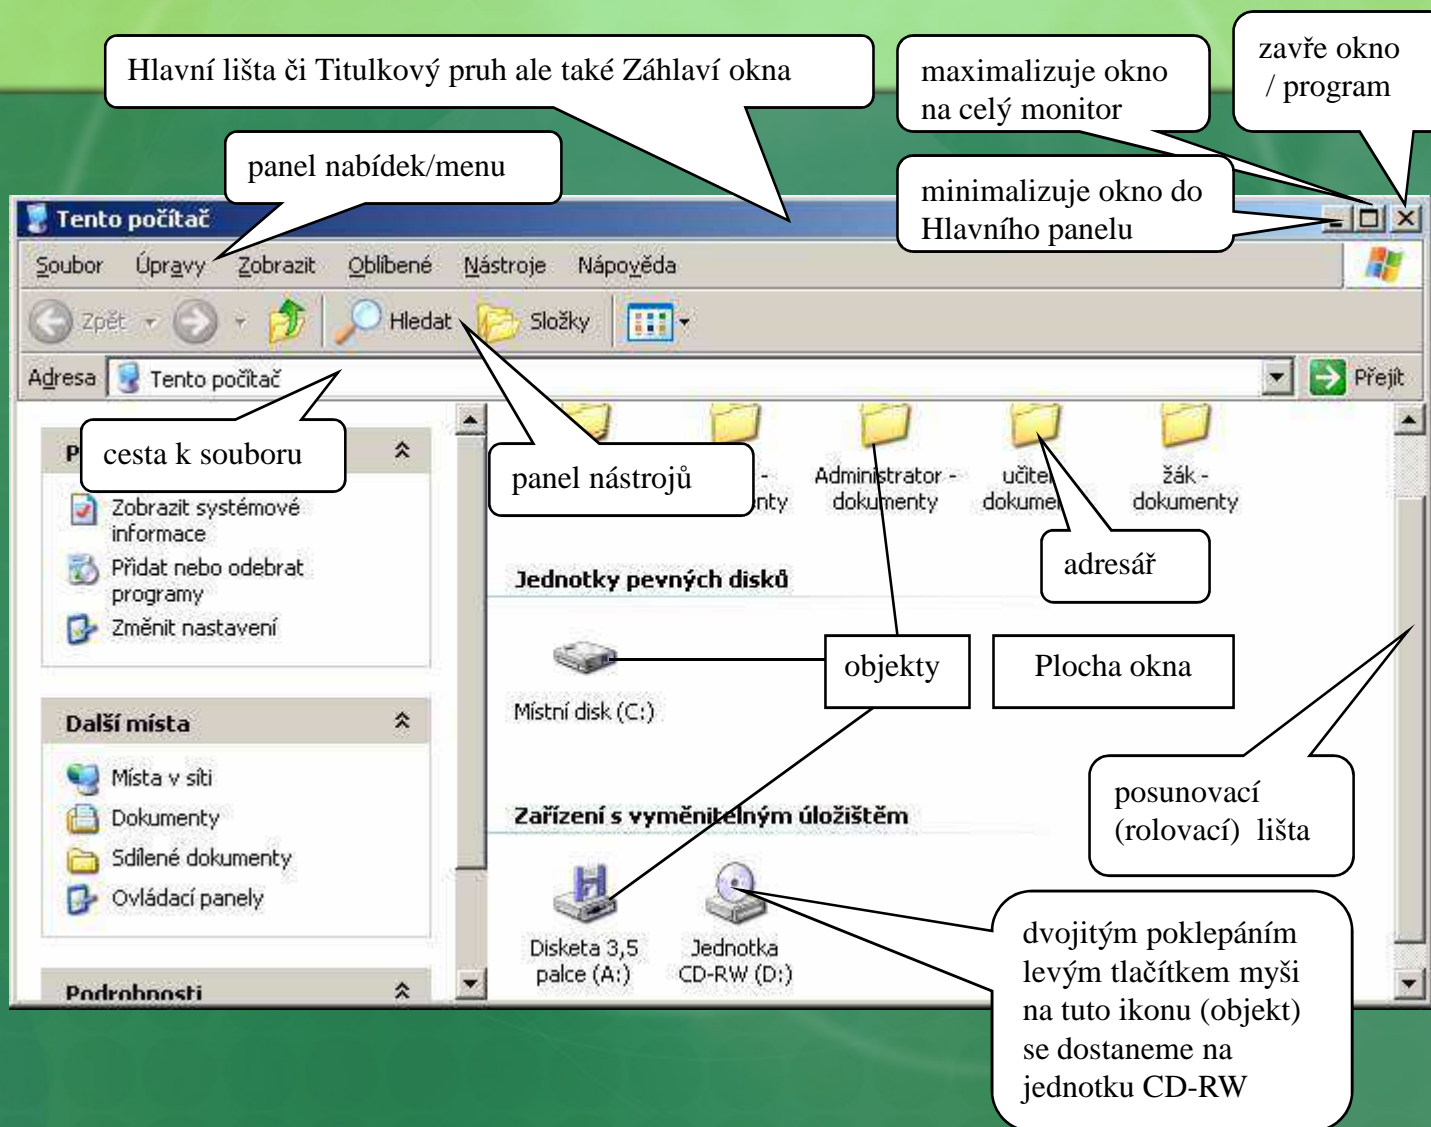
Hlavní lišta či Titulkový pruh ale také Záhlaví okna

maximalizuje okno na celý monitor

zavře okno / program

panel nabídek/menu

minimalizuje okno do Hlavního panelu

Tento počítač

Soubor Úpravy Zobrazit Oblíbené Nástroje Nápověda

Zpět Hledat Složky

Adresa Tento počítač Přejít

P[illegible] cesta k souboru

Zobrazit systémové informace

Přidat nebo odebrat programy

Změnit nastavení

Další místa

Místa v síti

Dokumenty

Sdílené dokumenty

Ovládací panely

Podrobnosti

panel nástrojů

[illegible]nty

Administrator - dokumenty

učitel dokume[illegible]

žák - dokumenty

adresář

Jednotky pevných disků

Místní disk (C:)

objekty

Plocha okna

Zařízení s vyměnitelným úložištěm

Disketa 3,5 palce (A:)

Jednotka CD-RW (D:)

posunovací (rolovací) lišta

dvojitým poklepáním levým tlačítkem myši na tuto ikonu (objekt) se dostaneme na jednotku CD-RW